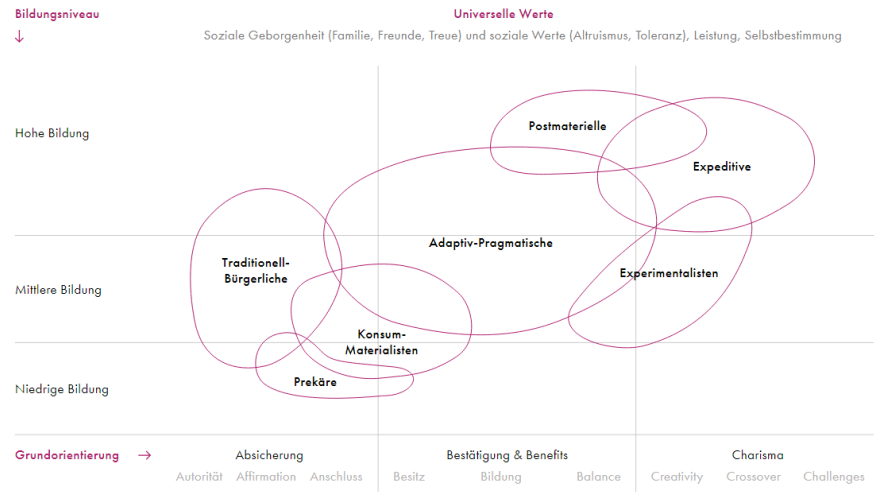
Bildungsniveau
↓

Universelle Werte
Soziale Geborgenheit (Familie, Freunde, Treue) und soziale Werte (Altruismus, Toleranz), Leistung, Selbstbestimmung

Hohe Bildung

Mittlere Bildung

Niedrige Bildung

Postmaterielle

Expeditive

Adaptiv-Pragmatische

Traditionell-Bürgerliche

Experimentalisten

Konsum-Materialisten

Prekäre

Grundorientierung →

Absicherung
Autorität Affirmation Anschluss

Bestätigung & Benefits
Besitz Bildung Balance

Charisma
Creativity Crossover Challenges